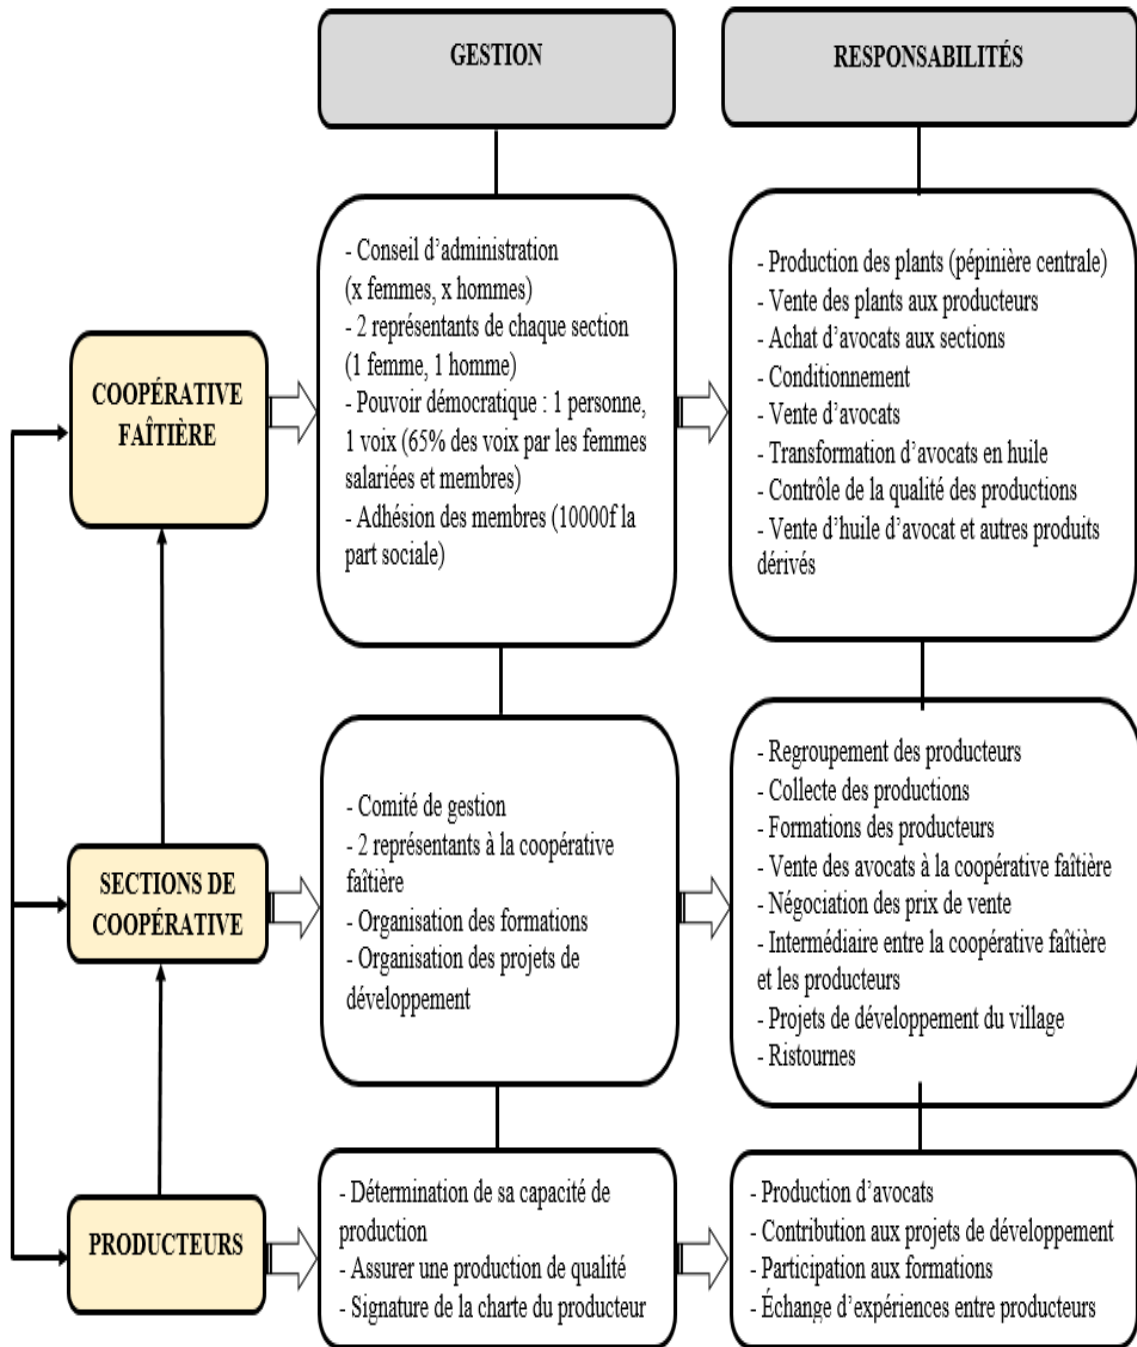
GESTION

RESPONSABILITÉS

COOPÉRATIVE FAÎTIÈRE

- Conseil d'administration (x femmes, x hommes)
- 2 représentants de chaque section (1 femme, 1 homme)
- Pouvoir démocratique : 1 personne, 1 voix (65% des voix par les femmes salariées et membres)
- Adhésion des membres (10000f la part sociale)

- Production des plants (pépinière centrale)
- Vente des plants aux producteurs
- Achat d'avocats aux sections
- Conditionnement
- Vente d'avocats
- Transformation d'avocats en huile
- Contrôle de la qualité des productions
- Vente d'huile d'avocat et autres produits dérivés

SECTIONS DE COOPÉRATIVE

- Comité de gestion
- 2 représentants à la coopérative faîtière
- Organisation des formations
- Organisation des projets de développement

- Regroupement des producteurs
- Collecte des productions
- Formations des producteurs
- Vente des avocats à la coopérative faîtière
- Négociation des prix de vente
- Intermédiaire entre la coopérative faîtière et les producteurs
- Projets de développement du village
- Ristournes

PRODUCTEURS

- Détermination de sa capacité de production
- Assurer une production de qualité
- Signature de la charte du producteur

- Production d'avocats
- Contribution aux projets de développement
- Participation aux formations
- Échange d'expériences entre producteurs